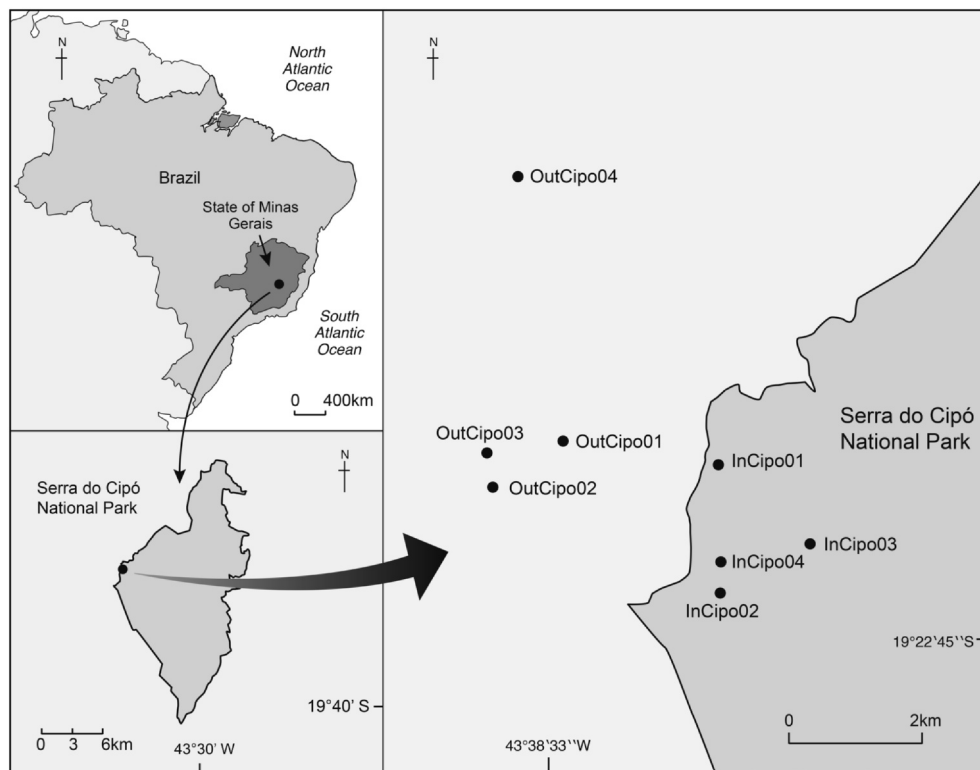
N

North Atlantic Ocean

Brazil

State of Minas Gerais

South Atlantic Ocean

0 400km

N

Serra do Cipó National Park

19°40' S

0 3 6km

43°30' W

N

OutCipo04

OutCipo03

OutCipo01

OutCipo02

Serra do Cipó National Park

InCipo01

InCipo03

InCipo04

InCipo02

19°22'45''S

0 2km

43°38'33''W